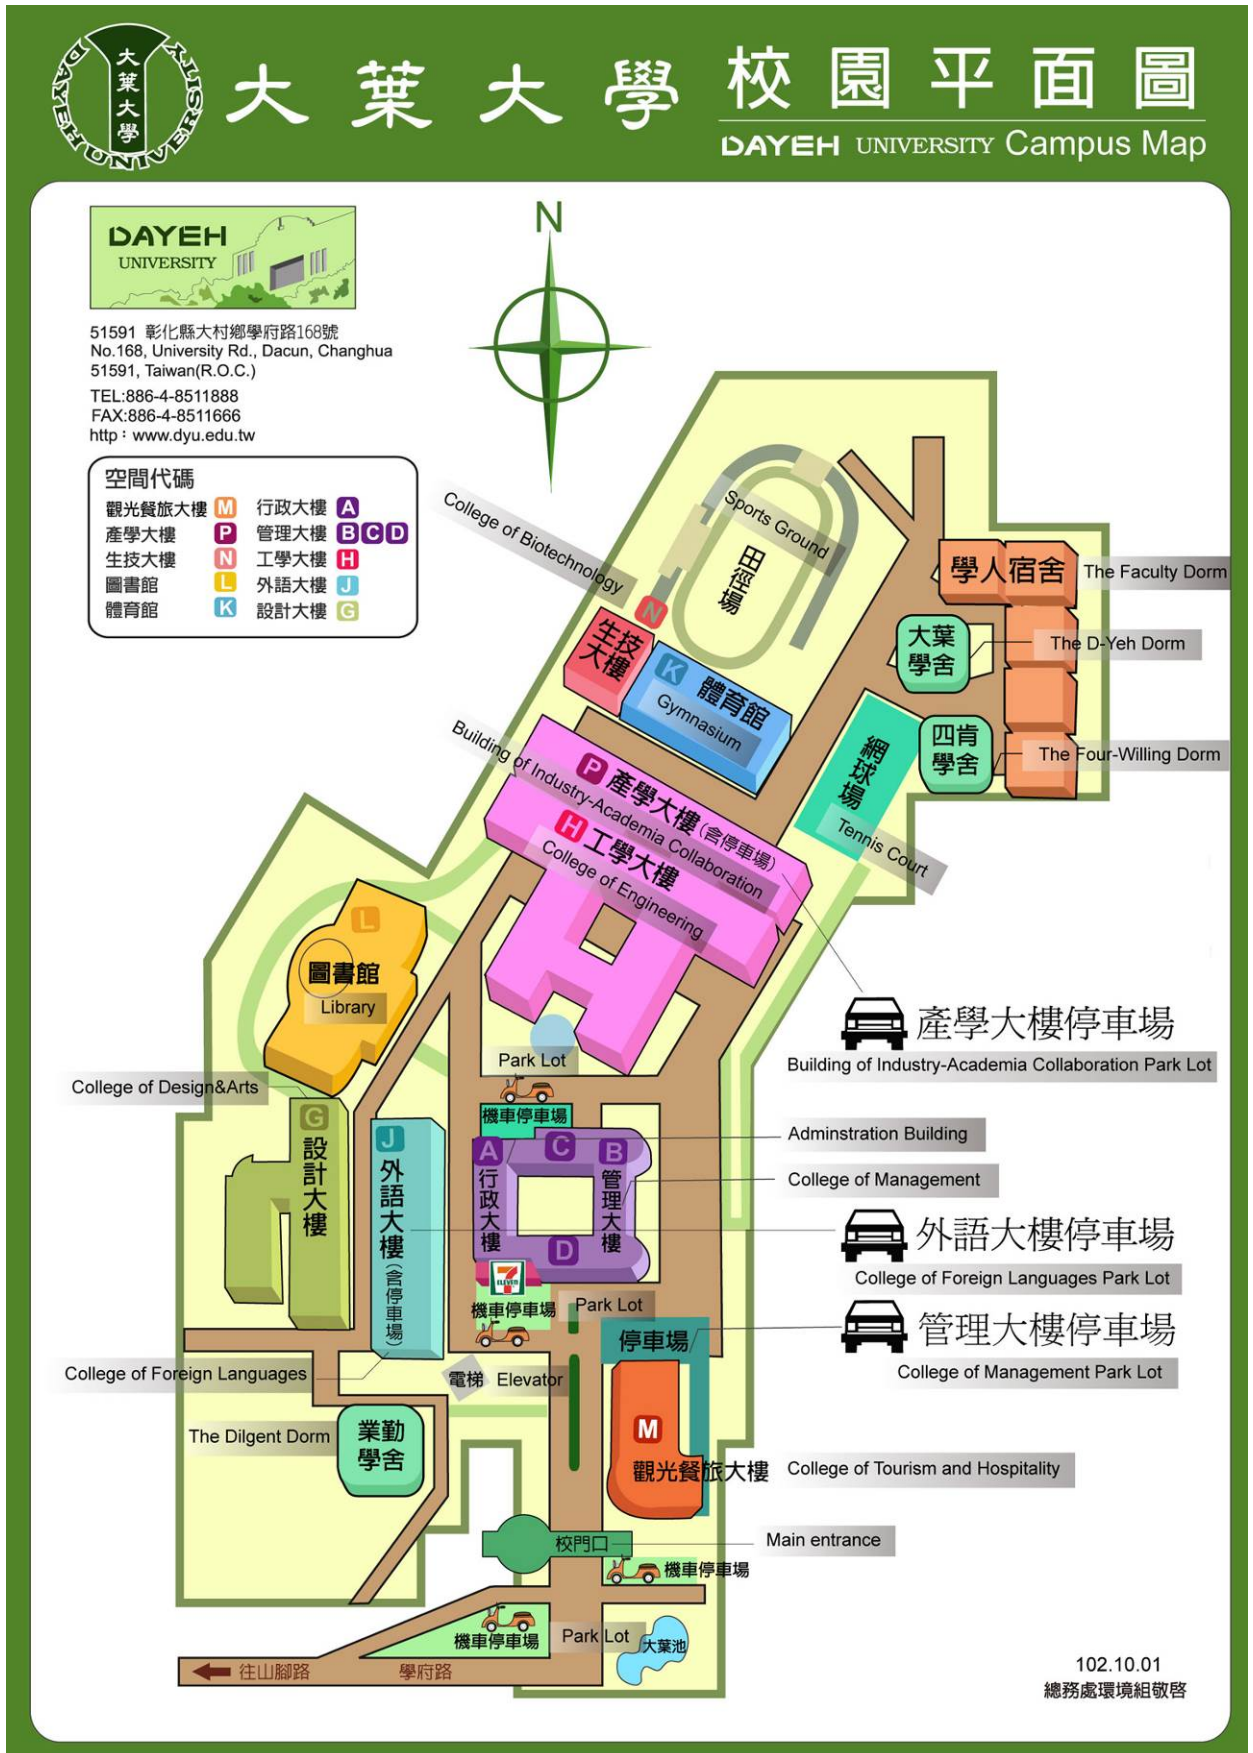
大葉大學 DAYEH UNIVERSITY

大葉大學校園平面圖
DAYEH UNIVERSITY Campus Map

DAYEH UNIVERSITY

51591 彰化縣大村鄉學府路168號
No.168, University Rd., Dacun, Changhua 51591, Taiwan(R.O.C.)
TEL:886-4-8511888
FAX:886-4-8511666
http：www.dyu.edu.tw

空間代碼
觀光餐旅大樓 M
產學大樓 P
生技大樓 N
圖書館 L
體育館 K
行政大樓 A
管理大樓 B C D
工學大樓 H
外語大樓 J
設計大樓 G

N

College of Biotechnology
Sports Ground
田徑場
N
生技大樓
K 體育館 Gymnasium
學人宿舍 The Faculty Dorm
大葉學舍 The D-Yeh Dorm
四肯學舍 The Four-Willing Dorm
網球場 Tennis Court
Building of Industry-Academia Collaboration
P 產學大樓(含停車場)
H 工學大樓
College of Engineering
L 圖書館 Library
產學大樓停車場
Building of Industry-Academia Collaboration Park Lot
Park Lot
機車停車場
College of Design&Arts
G 設計大樓
J 外語大樓(含停車場)
A 行政大樓
C
B 管理大樓
D
Adminstration Building
College of Management
外語大樓停車場
College of Foreign Languages Park Lot
管理大樓停車場
College of Management Park Lot
ELEVEN
機車停車場
Park Lot
停車場
College of Foreign Languages
電梯 Elevator
The Dilgent Dorm
業勤學舍
M 觀光餐旅大樓
College of Tourism and Hospitality
校門口
Main entrance
機車停車場
機車停車場
Park Lot
大葉池
往山腳路
學府路

102.10.01
總務處環境組敬啓